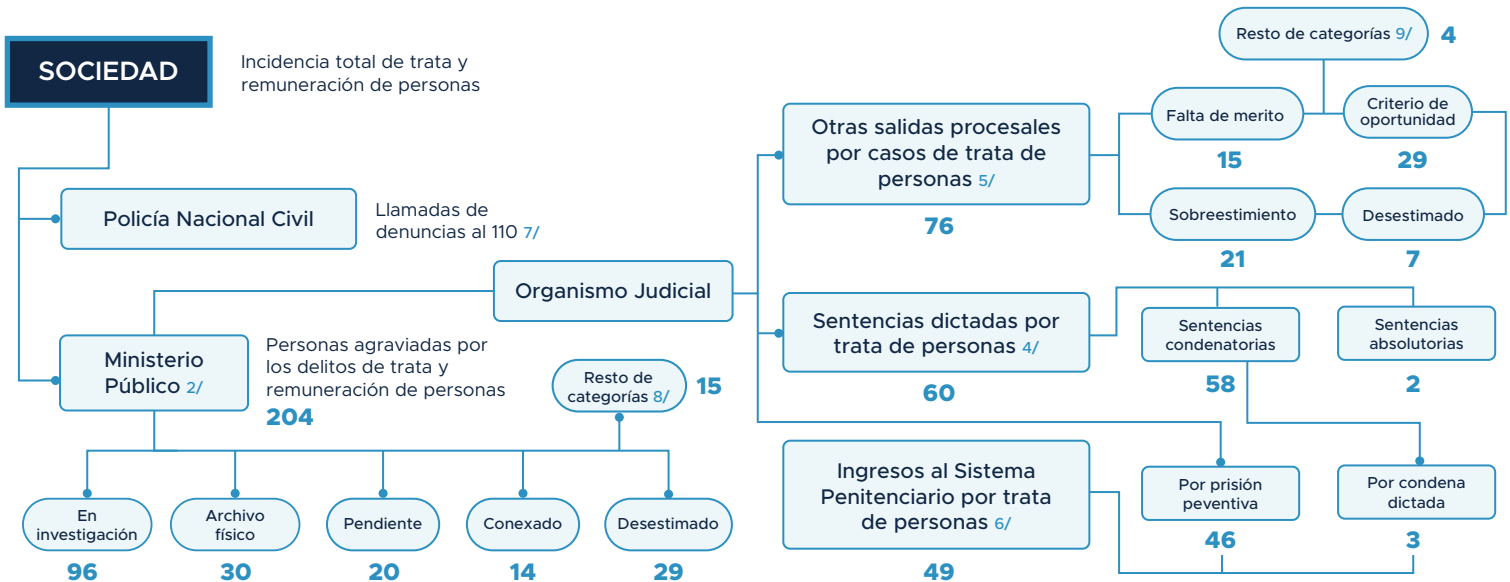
SOCIEDAD

Incidencia total de trata y remuneración de personas

Policía Nacional Civil

Llamadas de denuncias al 110 7/

Organismo Judicial

Ministerio Público 2/

Personas agraviadas por los delitos de trata y remuneración de personas

204

Resto de categorías 8/

15

En investigación

96

Archivo físico

30

Pendiente

20

Conexado

14

Desestimado

29

Otras salidas procesales por casos de trata de personas 5/

76

Resto de categorías 9/

4

Falta de merito

15

Criterio de oportunidad

29

Sobreestimiento

21

Desestimado

7

Sentencias dictadas por trata de personas 4/

60

Sentencias condenatorias

58

Sentencias absolutorias

2

Ingresos al Sistema Penitenciario por trata de personas 6/

49

Por prisión peventiva

46

Por condena dictada

3